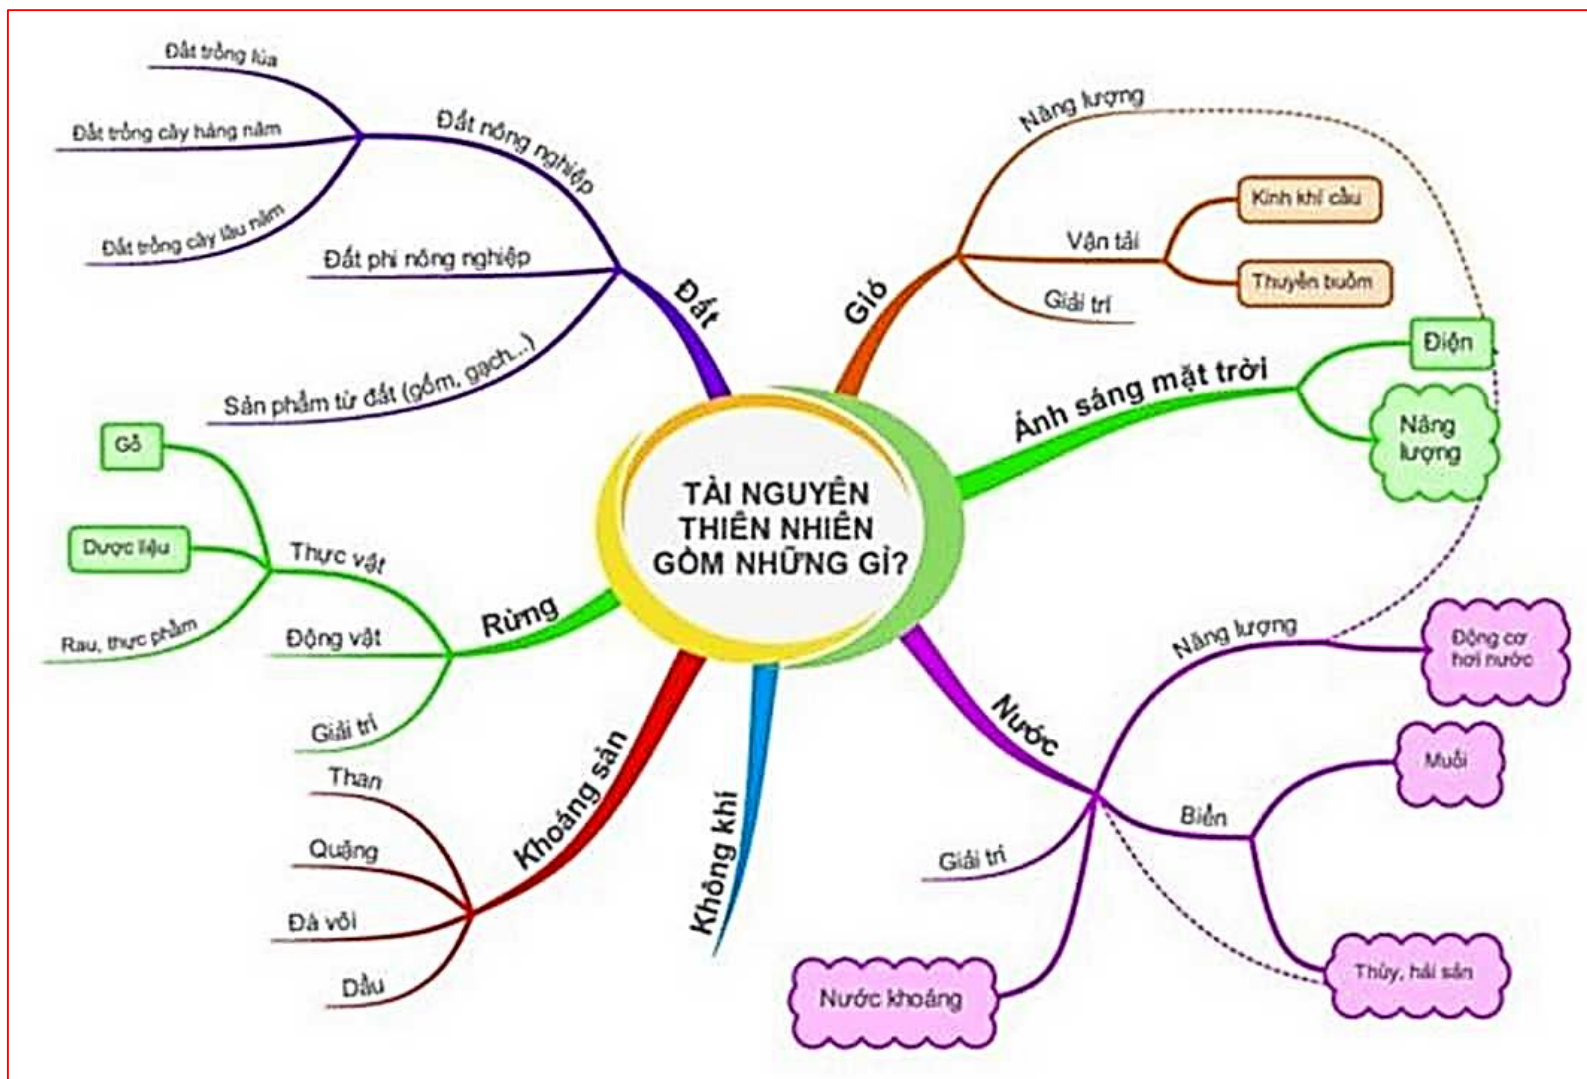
TÀI NGUYÊN THIÊN NHIÊN GỒM NHỮNG GÌ?

Đất
Đất nông nghiệp
Đất trồng lúa
Đất trồng cây hàng năm
Đất trồng cây lâu năm
Đất phi nông nghiệp
Sản phẩm từ đất (gốm, gạch...)

Gió
Năng lượng
Vận tải
Kinh khí cầu
Thuyền buồm
Giải trí

Ánh sáng mặt trời
Điện
Năng lượng

Rừng
Thực vật
Gỗ
Dược liệu
Rau, thực phẩm
Động vật
Giải trí

Khoáng sản
Than
Quặng
Đá vôi
Dầu

Không khí

Nước
Năng lượng
Động cơ hơi nước
Biển
Muối
Thủy, hải sản
Giải trí
Nước khoáng